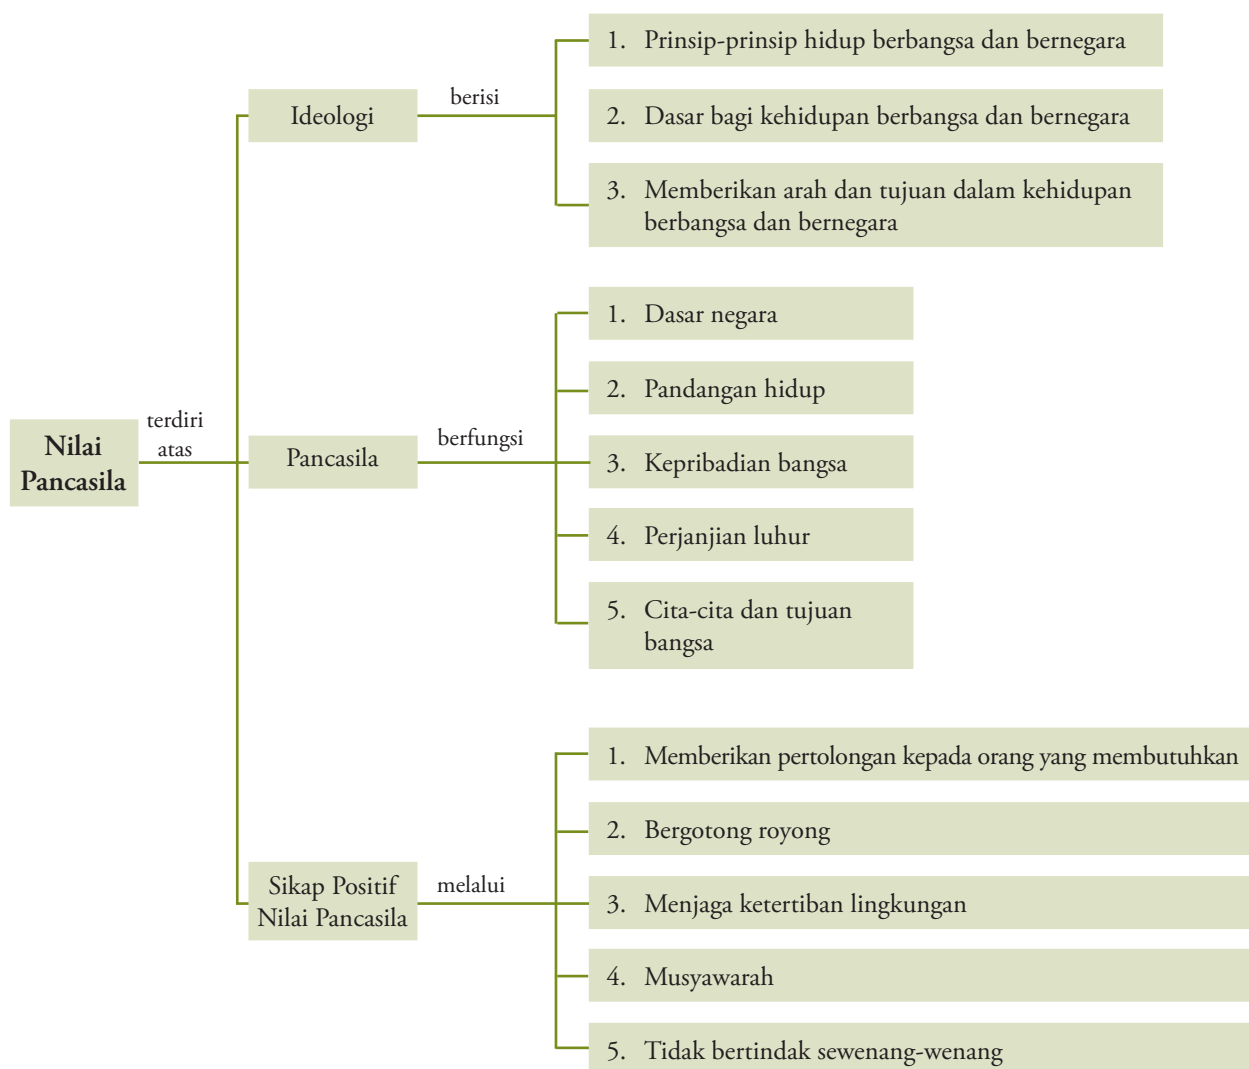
Nilai Pancasila

terdiri atas

Ideologi

berisi

1. Prinsip-prinsip hidup berbangsa dan bernegara

2. Dasar bagi kehidupan berbangsa dan bernegara

3. Memberikan arah dan tujuan dalam kehidupan berbangsa dan bernegara

Pancasila

berfungsi

1. Dasar negara

2. Pandangan hidup

3. Kepribadian bangsa

4. Perjanjian luhur

5. Cita-cita dan tujuan bangsa

Sikap Positif Nilai Pancasila

melalui

1. Memberikan pertolongan kepada orang yang membutuhkan

2. Bergotong royong

3. Menjaga ketertiban lingkungan

4. Musyawarah

5. Tidak bertindak sewenang-wenang